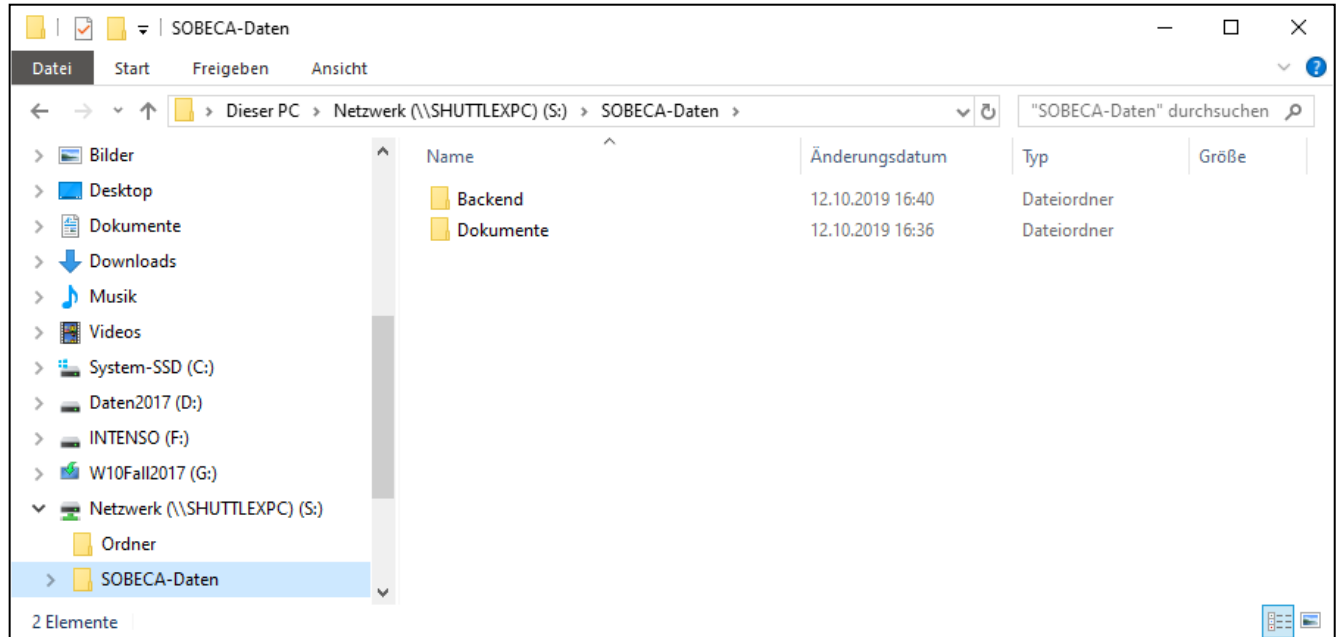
SOBECA-Daten

Datei Start Freigeben Ansicht

Dieser PC > Netzwerk (\\SHUTTLEXPC) (S:) > SOBECA-Daten >

"SOBECA-Daten" durchsuchen

Bilder
Desktop
Dokumente
Downloads
Musik
Videos
System-SSD (C:)
Daten2017 (D:)
INTENSO (F:)
W10Fall2017 (G:)
Netzwerk (\\SHUTTLEXPC) (S:)
Ordner
SOBECA-Daten

| Name | Änderungsdatum | Typ | Größe |
|---|---|---|---|
| Backend | 12.10.2019 16:40 | Dateiordner | |
| Dokumente | 12.10.2019 16:36 | Dateiordner | |

2 Elemente